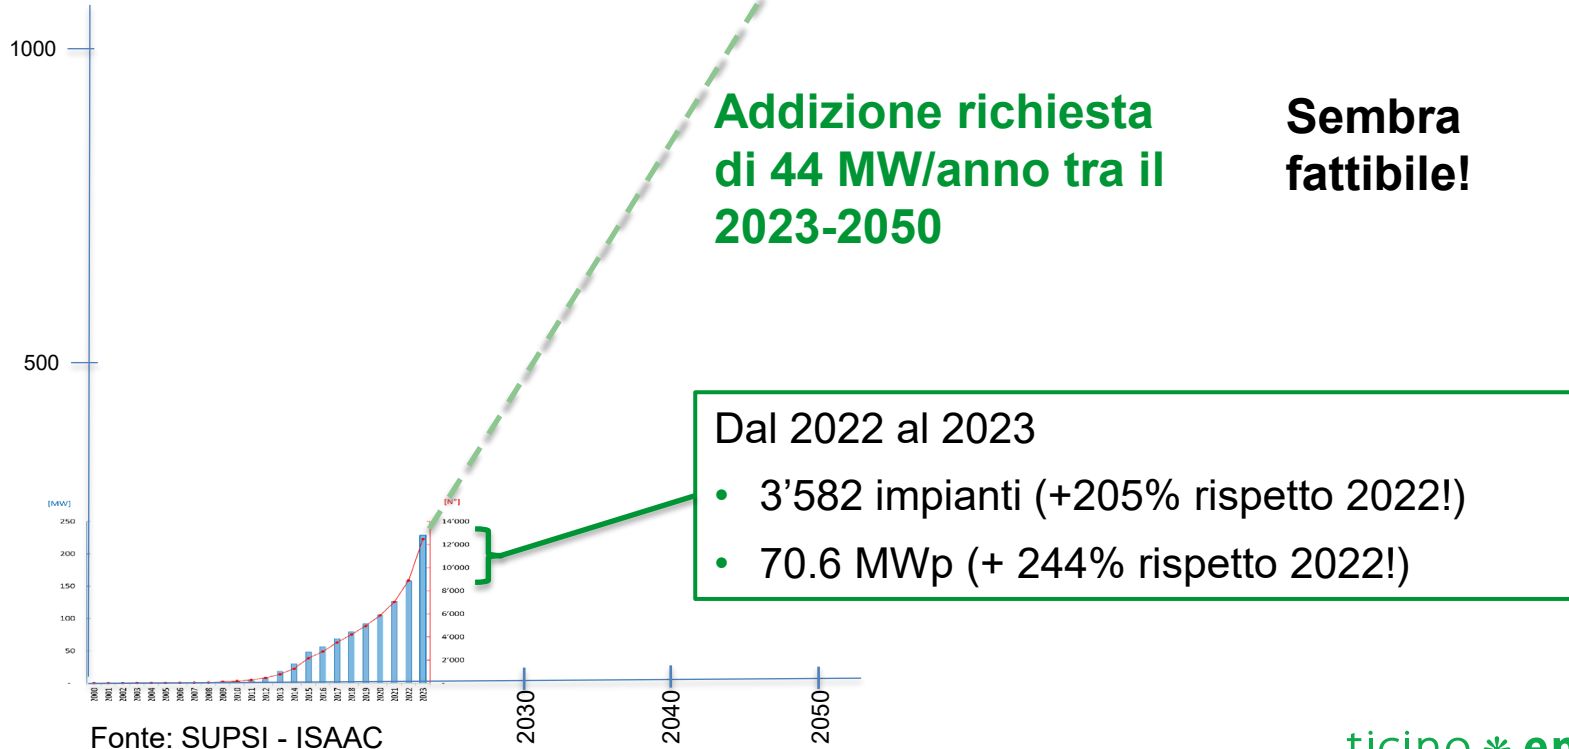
1000

500

[MW]

250
200
150
100
50
-

[N°]

14'000
12'000
10'000
8'000
6'000
4'000
2'000

2000 2001 2002 2003 2004 2005 2006 2007 2008 2009 2010 2011 2012 2013 2014 2015 2016 2017 2018 2019 2020 2021 2022 2023

2030
2040
2050

Addizione richiesta di 44 MW/anno tra il 2023-2050

Sembra fattibile!

Dal 2022 al 2023
• 3'582 impianti (+205% rispetto 2022!)
• 70.6 MWp (+ 244% rispetto 2022!)

Fonte: SUPSI - ISAAC

ticino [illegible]